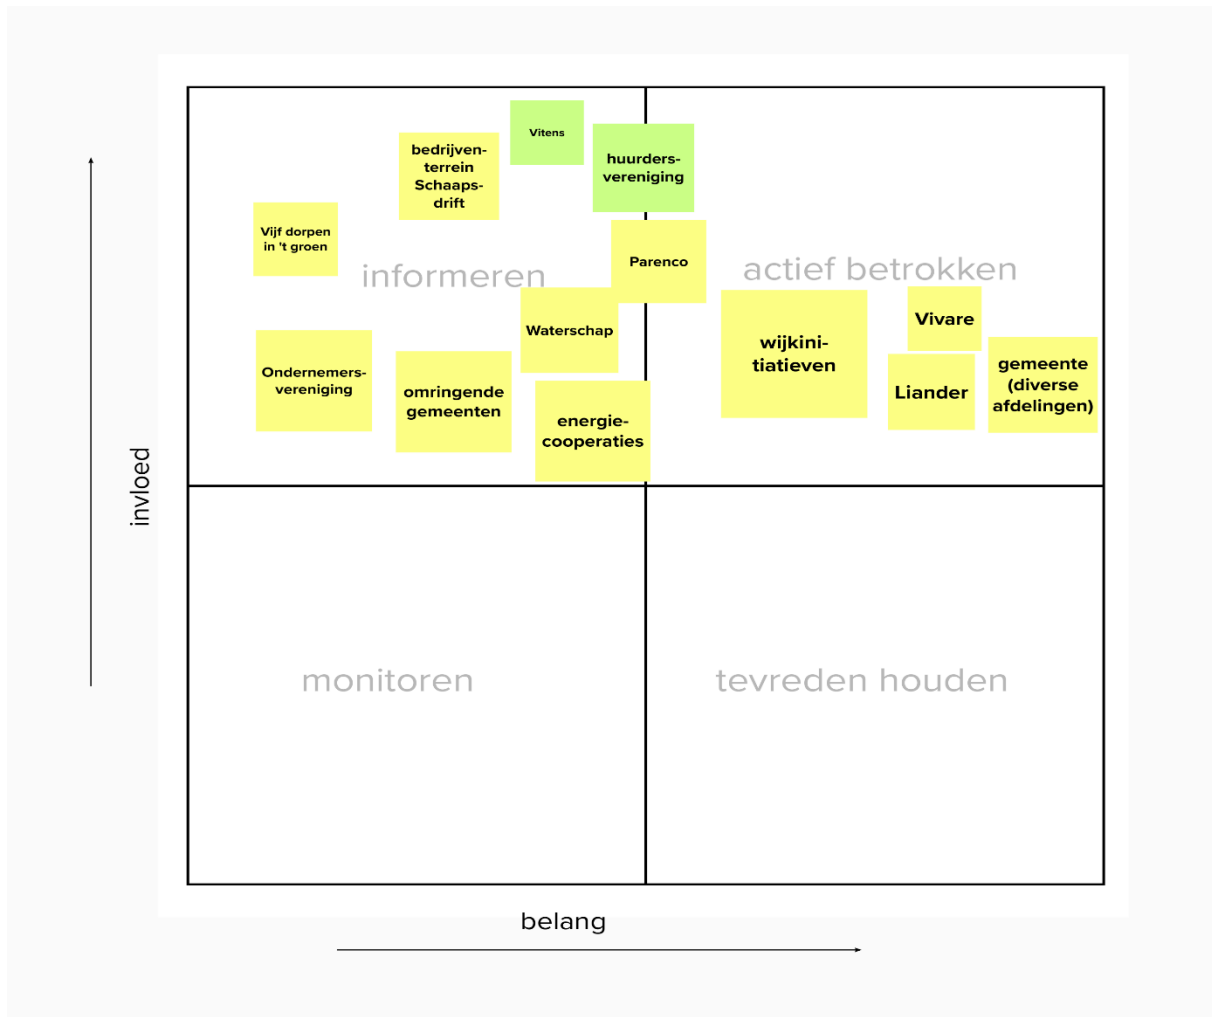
invloed

Vitens

bedrijventerrein Schaapsdrift

huurdersvereniging

Vijf dorpen in 't groen

informeren

Parenco

actief betrokken

Waterschap

Vivare

wijkinitiatieven

Ondernemersvereniging

omringende gemeenten

Liander

gemeente (diverse afdelingen)

energiecooperaties

monitoren

tevreden houden

belang